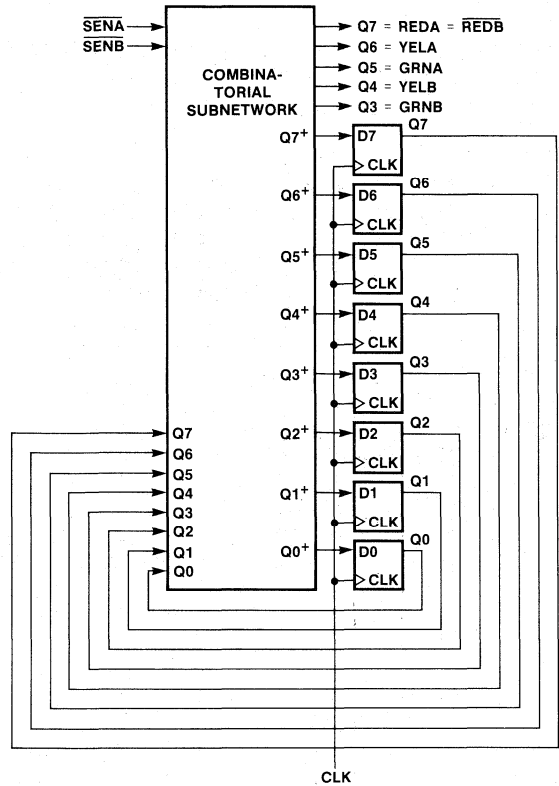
$\overline{SENA}$
$\overline{SENB}$

COMBINATORIAL SUBNETWORK

Q7 = REDA = $\overline{REDB}$
Q6 = YELA
Q5 = GRNA
Q4 = YELB
Q3 = GRNB

$Q7^+$
D7
CLK
Q7

$Q6^+$
D6
CLK
Q6

$Q5^+$
D5
CLK
Q5

$Q4^+$
D4
CLK
Q4

$Q3^+$
D3
CLK
Q3

$Q2^+$
D2
CLK
Q2

$Q1^+$
D1
CLK
Q1

$Q0^+$
D0
CLK
Q0

Q7
Q6
Q5
Q4
Q3
Q2
Q1
Q0

CLK